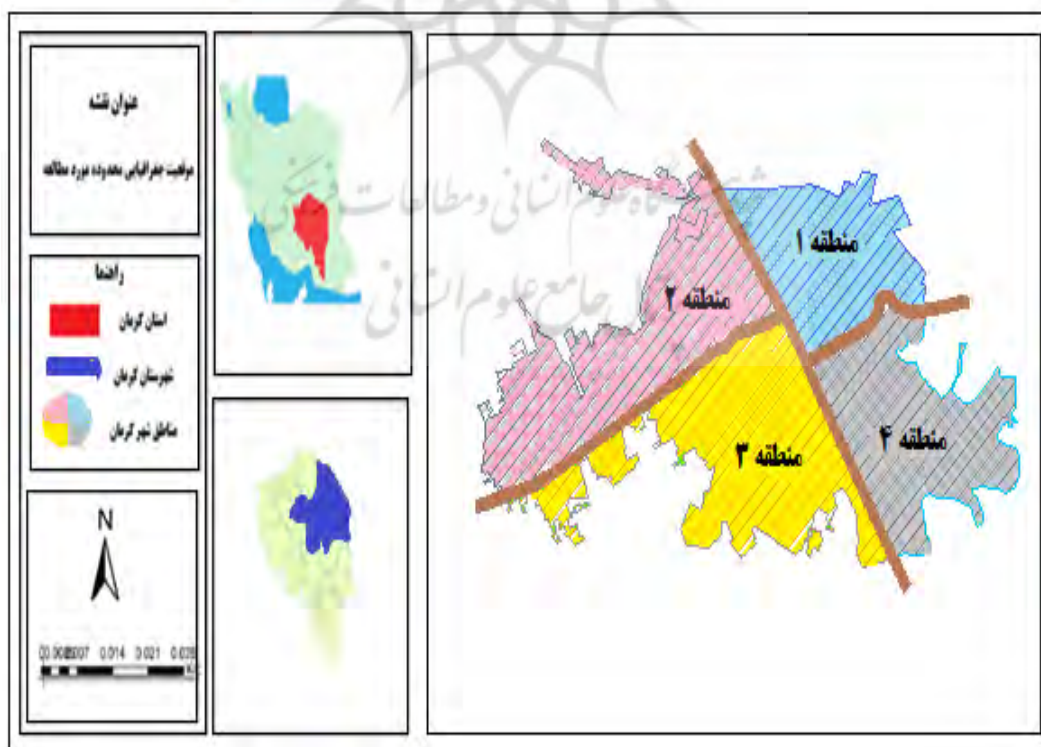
عنوان نقشه

موقعیت جغرافیایی محدوده مورد مطالعه

راهنما

استان کرمان

شهرستان کرمان

مناطق شهر کرمان

N

0 0.0035 0.007 0.014 0.021 0.028

منطقه ۱

منطقه ۲

منطقه ۳

منطقه ۴

پژوهشگاه علوم انسانی و مطالعات فرهنگی
پرتال جامع علوم انسانی